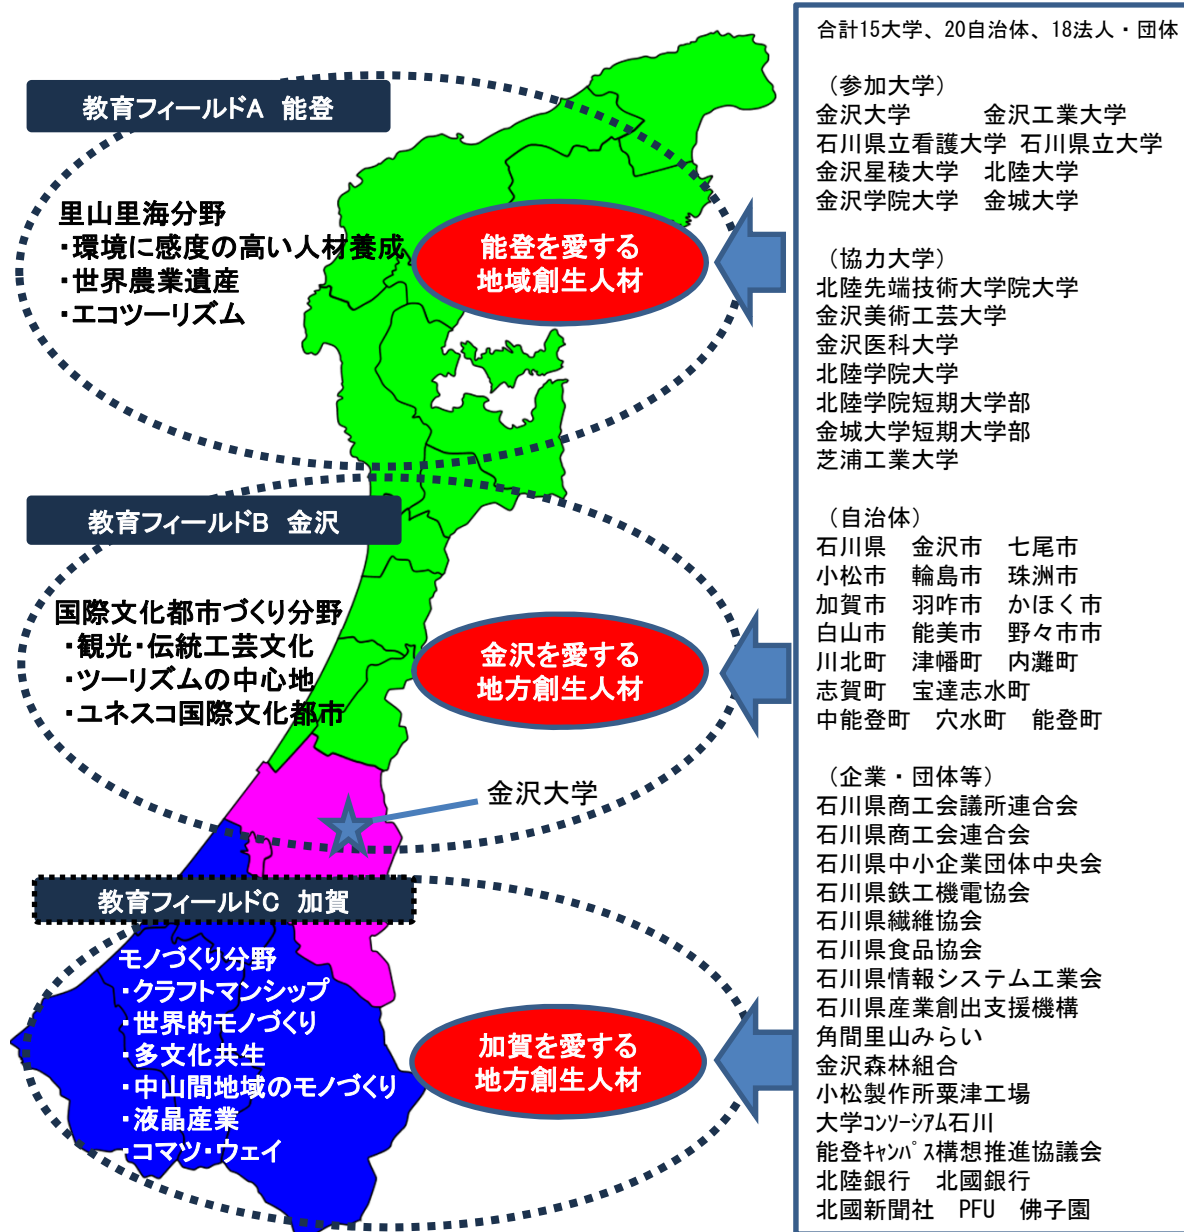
教育フィールドA 能登

里山里海分野
・環境に感度の高い人材養成
・世界農業遺産
・エコツーリズム

能登を愛する
地域創生人材

教育フィールドB 金沢

国際文化都市づくり分野
・観光・伝統工芸文化
・ツーリズムの中心地
・ユネスコ国際文化都市

金沢を愛する
地方創生人材

金沢大学

教育フィールドC 加賀

モノづくり分野
・クラフトマンシップ
・世界的モノづくり
・多文化共生
・中山間地域のモノづくり
・液晶産業
・コマツ・ウェイ

加賀を愛する
地方創生人材

合計15大学、20自治体、18法人・団体

（参加大学）
金沢大学　金沢工業大学
石川県立看護大学　石川県立大学
金沢星稜大学　北陸大学
金沢学院大学　金城大学

（協力大学）
北陸先端技術大学院大学
金沢美術工芸大学
金沢医科大学
北陸学院大学
北陸学院短期大学部
金城大学短期大学部
芝浦工業大学

（自治体）
石川県　金沢市　七尾市
小松市　輪島市　珠洲市
加賀市　羽咋市　かほく市
白山市　能美市　野々市市
川北町　津幡町　内灘町
志賀町　宝達志水町
中能登町　穴水町　能登町

（企業・団体等）
石川県商工会議所連合会
石川県商工会連合会
石川県中小企業団体中央会
石川県鉄工機電協会
石川県繊維協会
石川県食品協会
石川県情報システム工業会
石川県産業創出支援機構
角間里山みらい
金沢森林組合
小松製作所粟津工場
大学ｺﾝｿｰｼｱﾑ石川
能登ｷｬﾝﾊﾟｽ構想推進協議会
北陸銀行　北國銀行
北國新聞社　PFU　佛子園